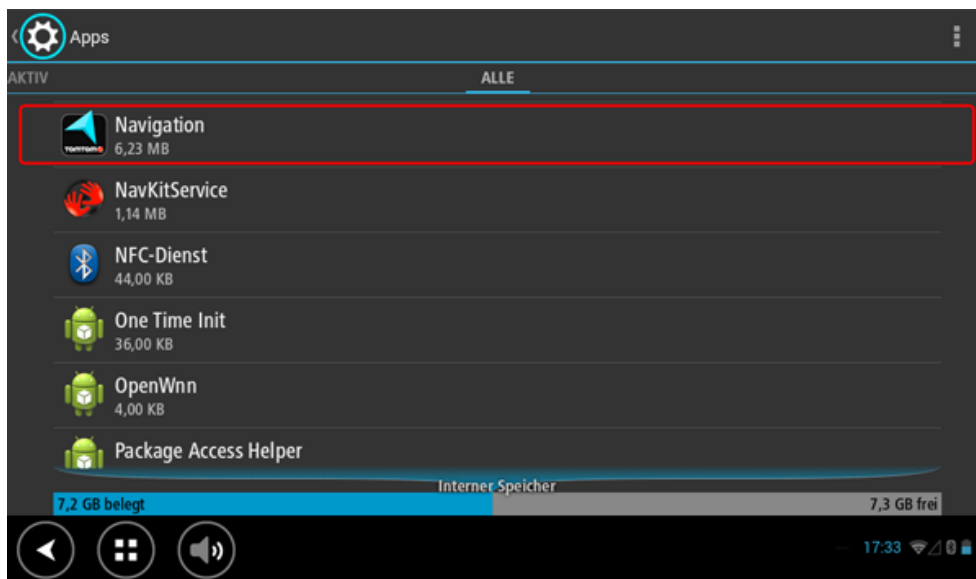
Apps

AKTIV ALLE

TOMTOM
Navigation
6,23 MB

NavKitService
1,14 MB

NFC-Dienst
44,00 KB

One Time Init
36,00 KB

OpenWnn
4,00 KB

Package Access Helper

Interner Speicher
7,2 GB belegt 7,3 GB frei

17:33